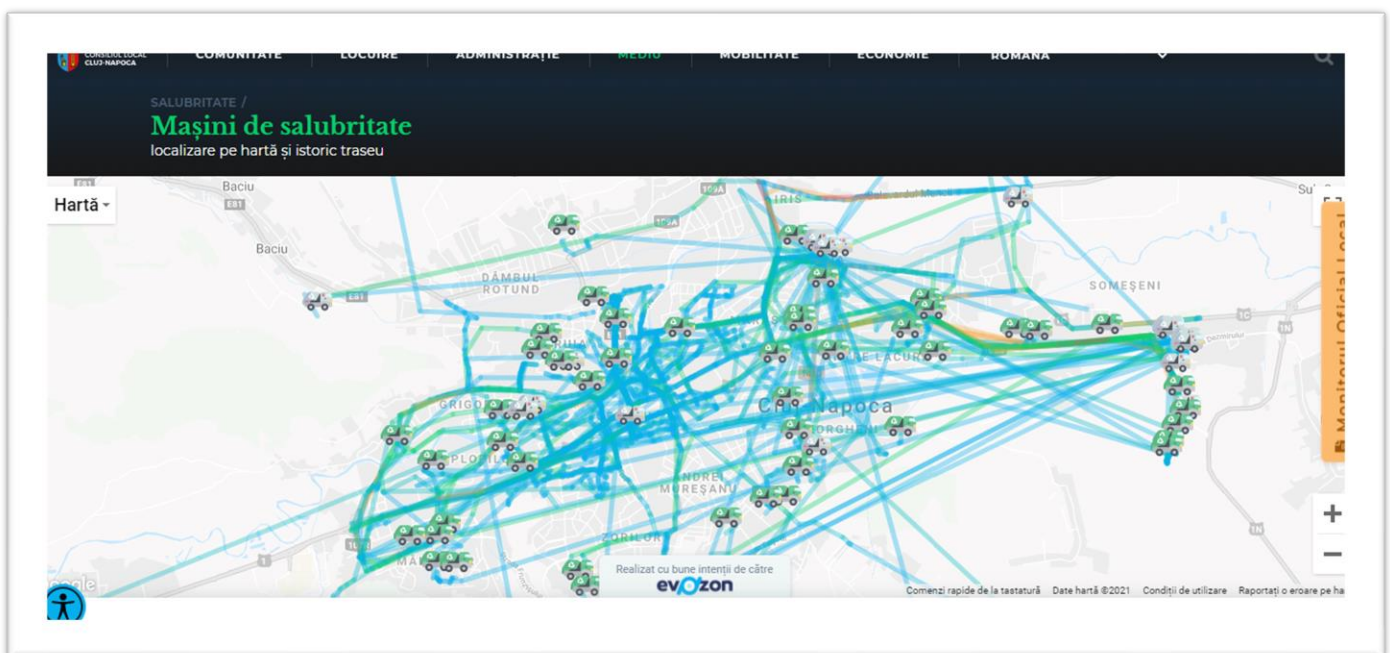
CONSILIUL LOCAL CLUJ-NAPOCA COMUNITATE LOCUIRE ADMINISTRAȚIE MEDIU MOBILITATE ECONOMIE ROMÂNĂ

SALUBRITATE /

Mașini de salubritate

localizare pe hartă și istoric traseu

Hartă

Baciu

Baciu

E81

DÂMBUL ROTUND

IRIS

SOMEȘENI

GRIGORESCU

PLOIEȘTI

LACURI

Cluj-Napoca

GHEORGHENI

ANDREI MUREȘANU

ZORILOR

Su

Monitorul Oficial Local

Realizat cu bune intenții de către

evozon

Comenzi rapide de la tastatură Date hartă ©2021 Condiții de utilizare Raportați o eroare pe ha

+

−